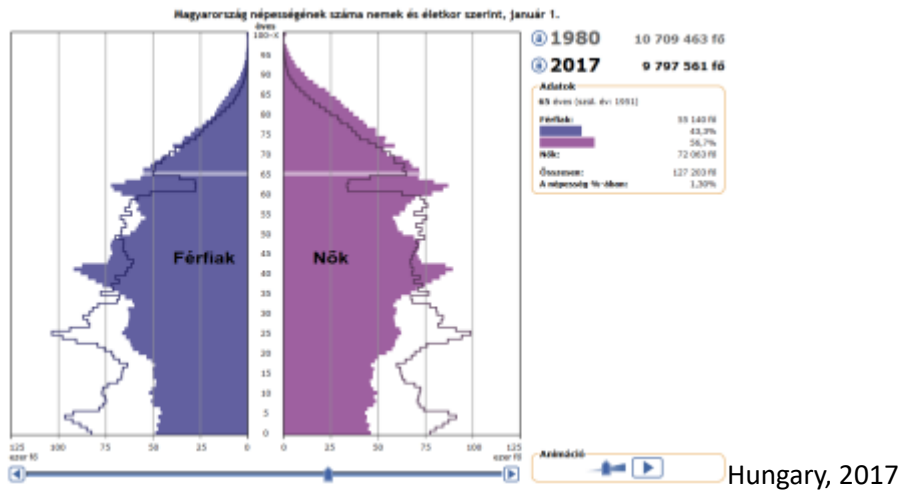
Magyarország népességének száma nemek és életkor szerint, január 1.

éves
100-X
95
90
85
80
75
70
65
60
55
50
45
40
35
30
25
20
15
10
5
0

Férfiak

Nők

125
ezer fő
100
75
50
25
0
0
25
50
75
100
125
ezer fő

1980 10 709 463 fő
2017 9 797 561 fő

Adatok
65 éves (szül. év: 1951)
Férfiak: 55 140 fő
43,3%
56,7%
Nők: 72 063 fő
Összesen: 127 203 fő
A népesség %-ában: 1,30%

Animáció

Hungary, 2017